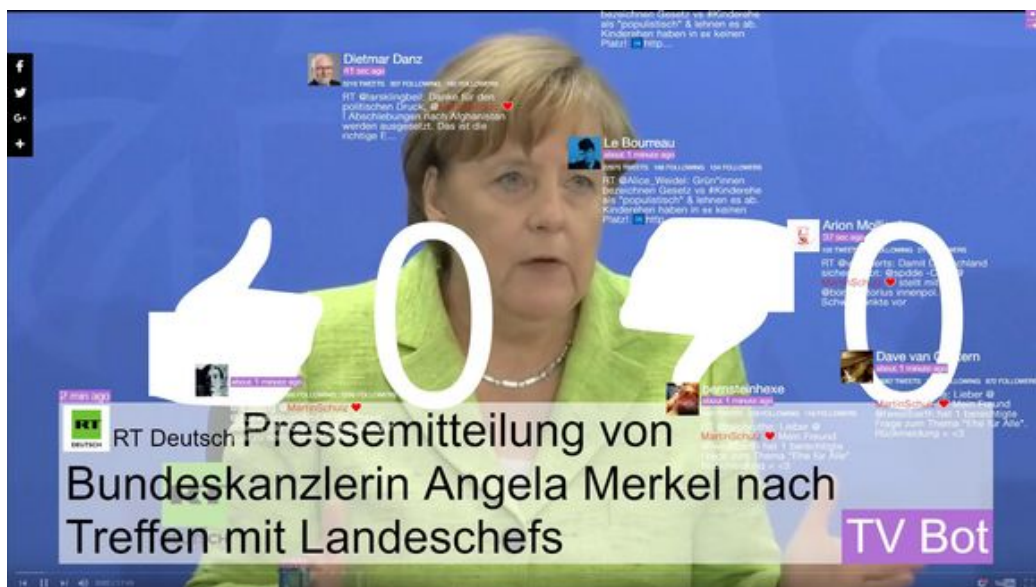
bezeichnen Gesetz vs #Kinderehe als "populistisch" & lehnen es ab. Kinderehen haben in ex keinen Platz! http...

Dietmar Danz
RT sec ago
TWEETS FOLLOWING FOLLOWERS

RT @larsklingbeil: Danke für den politischen Druck, @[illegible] ♥ ! Abschiebungen nach Afghanistan werden ausgesetzt. Das ist die richtige E...

Le Bourreau
about 1 minute ago
TWEETS FOLLOWING FOLLOWERS

RT @Alice_Weidel: Grün*innen bezeichnen Gesetz vs #Kinderehe als "populistisch" & lehnen es ab. Kinderehen haben in ex keinen Platz! http...

Arion Molli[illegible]
37 sec ago
TWEETS FOLLOWING FOLLOWERS

RT @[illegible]: Damit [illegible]land sicher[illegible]: @spdde -C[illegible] MartinSchulz ♥ stellt mit @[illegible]torius innenpol. Sch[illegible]kte vor

0

0

about 1 minute ago
MartinSchulz ♥

Dave van G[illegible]ern
about 1 minute ago
TWEETS FOLLOWING FOLLOWERS
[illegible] Lieber @ MartinSchulz ♥ Mein Freund @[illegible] hat 1 berechtigte Frage zum Thema "Ehe für Alle". Rückmeldung » <3

bernsteinhexe
about 1 minute ago
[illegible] Lieber @ MartinSchulz ♥ Mein Freund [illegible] hat 1 berechtigte Frage zum Thema "Ehe für Alle". Rückmeldung » <3

2 min ago

RT DEUTSCH RT Deutsch Pressemitteilung von Bundeskanzlerin Angela Merkel nach Treffen mit Landeschefs

TV Bot